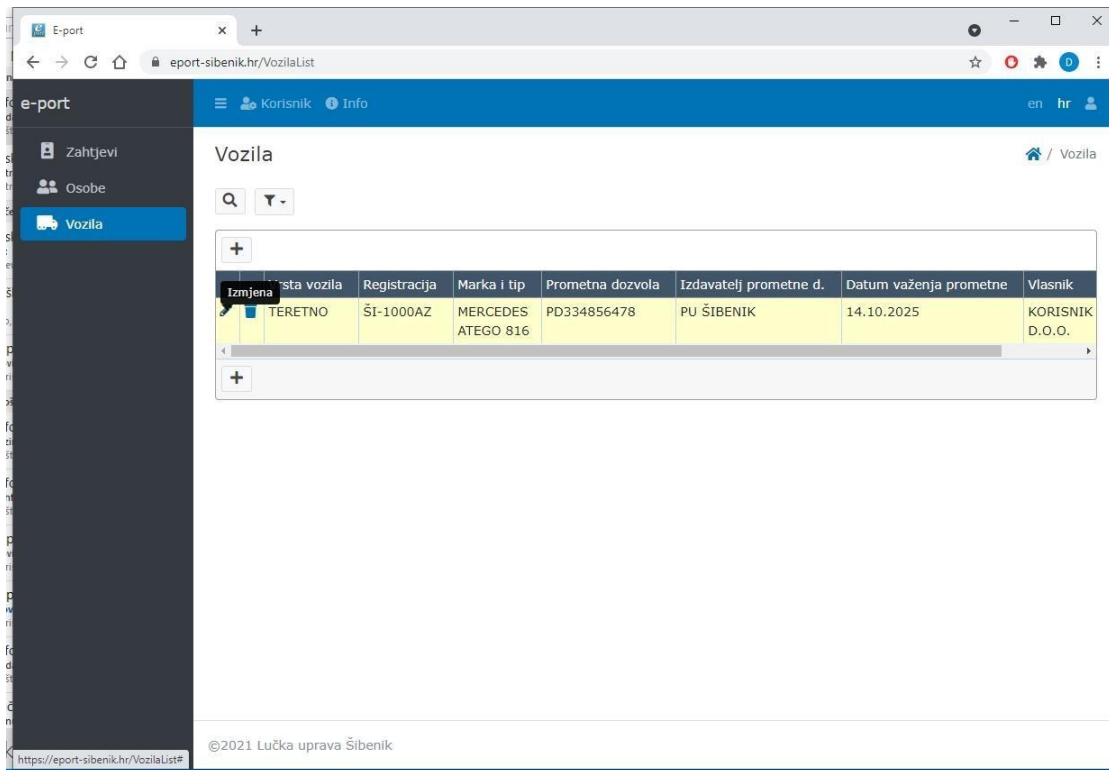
E-port
eport-sibenik.hr/VozilaList

e-port
Korisnik Info
en hr

Zahtjevi
Osobe
Vozila

Vozila
/ Vozila

+

| | | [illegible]rsta vozila | Registracija | Marka i tip | Prometna dozvola | Izdavatelj prometne d. | Datum važenja prometne | Vlasnik |
|---|---|---|---|---|---|---|---|---|
| Izmjena | | TERETNO | ŠI-1000AZ | MERCEDES ATEGO 816 | PD334856478 | PU ŠIBENIK | 14.10.2025 | KORISNIK D.O.O. |

+

https://eport-sibenik.hr/VozilaList#
©2021 Lučka uprava Šibenik